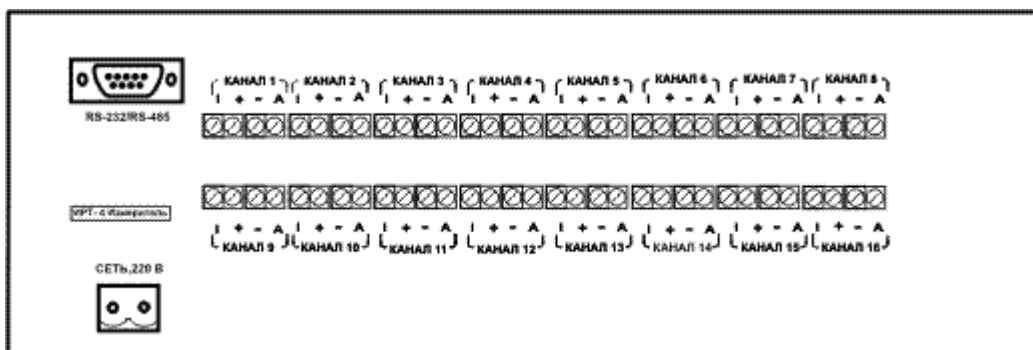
RS-232/RS-485

КАНАЛ 1
I + - A
КАНАЛ 2
I + - A
КАНАЛ 3
I + - A
КАНАЛ 4
I + - A
КАНАЛ 5
I + - A
КАНАЛ 6
I + - A
КАНАЛ 7
I + - A
КАНАЛ 8
I + - A

ИРТ-4 Измеритель

I + - A
КАНАЛ 9
I + - A
КАНАЛ 10
I + - A
КАНАЛ 11
I + - A
КАНАЛ 12
I + - A
КАНАЛ 13
I + - A
КАНАЛ 14
I + - A
КАНАЛ 15
I + - A
КАНАЛ 16

СЕТЬ,220 В